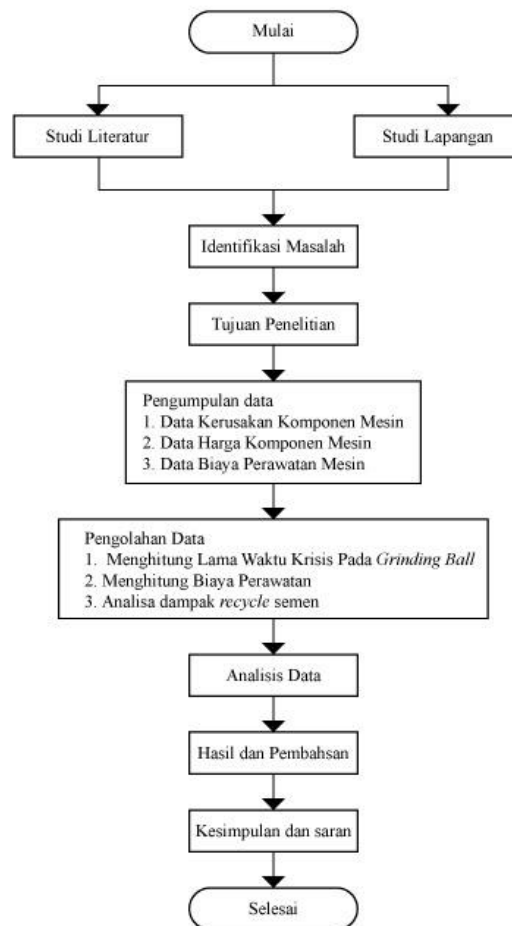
Mulai

Studi Literatur

Studi Lapangan

Identifikasi Masalah

Tujuan Penelitian

Pengumpulan data
1. Data Kerusakan Komponen Mesin
2. Data Harga Komponen Mesin
3. Data Biaya Perawatan Mesin

Pengolahan Data
1. Menghitung Lama Waktu Krisis Pada *Grinding Ball*
2. Menghitung Biaya Perawatan
3. Analisa dampak *recycle* semen

Analisis Data

Hasil dan Pembahsan

Kesimpulan dan saran

Selesai